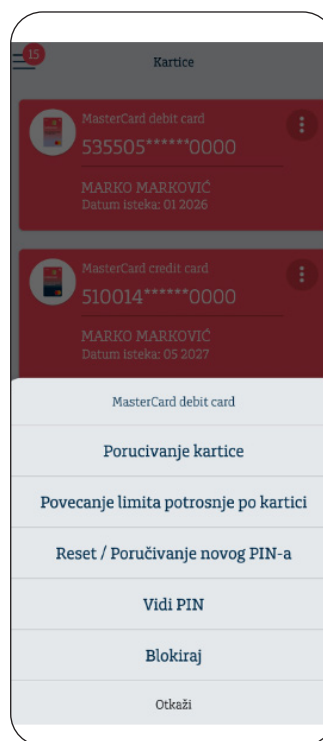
15

Kartice

MasterCard debit card
535505******0000
MARKO MARKOVIĆ
Datum isteka: 01 2026

MasterCard credit card
510014******0000
MARKO MARKOVIĆ
Datum isteka: 05 2027

MasterCard debit card

Porucivanje kartice

Povecanje limita potrosnje po kartici

Reset / Poručivanje novog PIN-a

Vidi PIN

Blokiraj

Otkaži